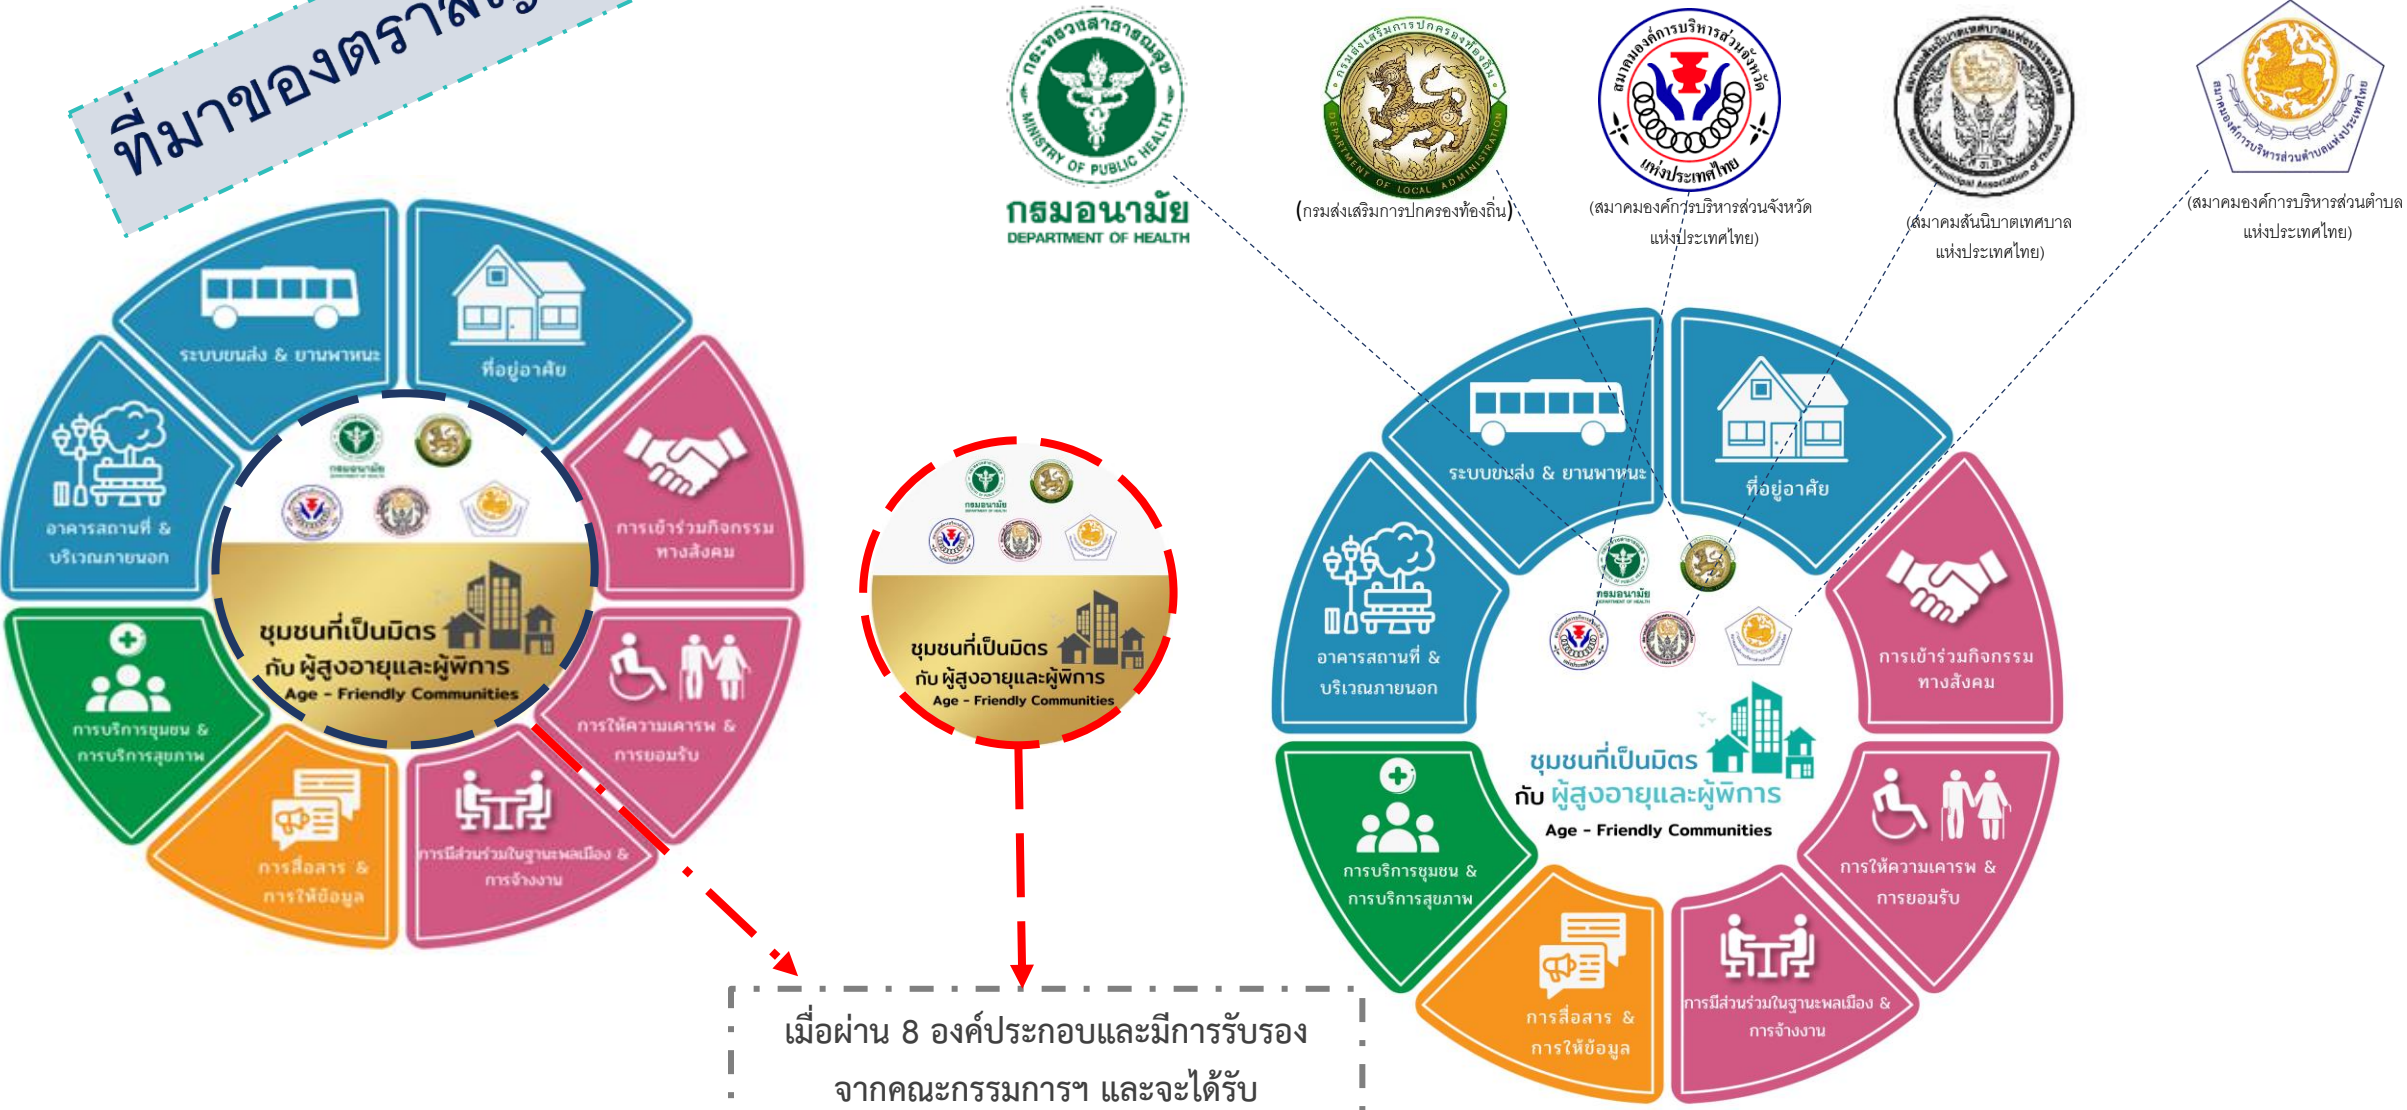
ที่มาของตราสัญ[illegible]

ระบบขนส่ง & ยานพาหนะ

ที่อยู่อาศัย

อาคารสถานที่ & บริเวณภายนอก

การเข้าร่วมกิจกรรม ทางสังคม

ชุมชนที่เป็นมิตร กับ ผู้สูงอายุและผู้พิการ Age - Friendly Communities

การบริการชุมชน & การบริการสุขภาพ

การให้ความเคารพ & การยอมรับ

การสื่อสาร & การให้ข้อมูล

การมีส่วนร่วมในฐานะพลเมือง & การจ้างงาน

ชุมชนที่เป็นมิตร กับ ผู้สูงอายุและผู้พิการ Age - Friendly Communities

กระทรวงสาธารณสุข MINISTRY OF PUBLIC HEALTH

กรมอนามัย DEPARTMENT OF HEALTH

(กรมส่งเสริมการปกครองท้องถิ่น)

(สมาคมองค์การบริหารส่วนจังหวัด แห่งประเทศไทย)

(สมาคมสันนิบาตเทศบาล แห่งประเทศไทย)

(สมาคมองค์การบริหารส่วนตำบล แห่งประเทศไทย)

ระบบขนส่ง & ยานพาหนะ

ที่อยู่อาศัย

อาคารสถานที่ & บริเวณภายนอก

การเข้าร่วมกิจกรรม ทางสังคม

ชุมชนที่เป็นมิตร กับ ผู้สูงอายุและผู้พิการ Age - Friendly Communities

การบริการชุมชน & การบริการสุขภาพ

การให้ความเคารพ & การยอมรับ

การสื่อสาร & การให้ข้อมูล

การมีส่วนร่วมในฐานะพลเมือง & การจ้างงาน

เมื่อผ่าน 8 องค์ประกอบและมีการรับรอง จากคณะกรรมการฯ และจะได้รับ